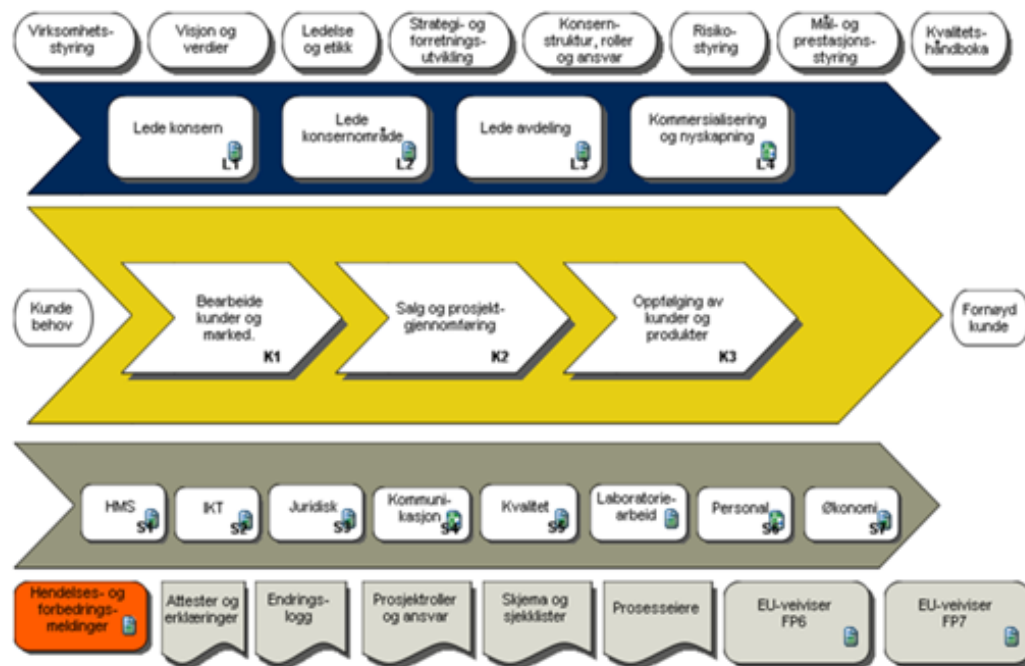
Virksomhetsstyring

Visjon og verdier

Ledelse og etikk

Strategi- og forretningsutvikling

Konsernstruktur, roller og ansvar

Risikostyring

Mål- og prestasjonsstyring

Kvalitetshåndboka

Lede konsern L1

Lede konsernområde L2

Lede avdeling L3

Kommersialisering og nyskapning L4

Kunde behov

Bearbeide kunder og marked. K1

Salg og prosjektgjennomføring K2

Oppfølging av kunder og produkter K3

Fornøyd kunde

HMS S1

IKT S2

Juridisk S3

Kommunikasjon S4

Kvalitet S5

Laboratoriearbeid

Personal S6

Økonomi S7

Hendelses- og forbedringsmeldinger

Attester og erklæringer

Endringslogg

Prosjektroller og ansvar

Skjema og sjekklister

Prosesseiere

EU-veiviser FP6

EU-veiviser FP7